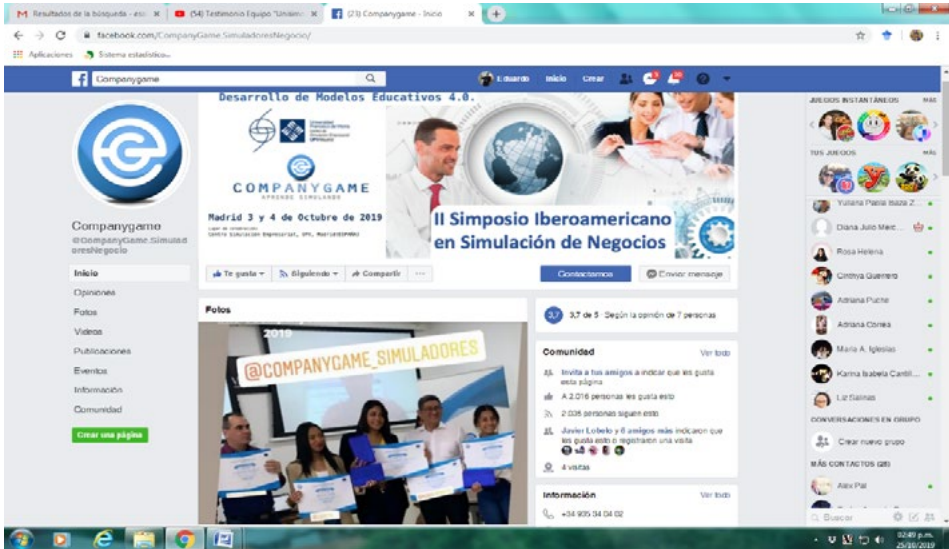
M Resultados de la búsqueda - est ✕ | (54) Testimonio Equipo "Unisim ✕ | (21) Companygame - Inicio ✕ | +

facebook.com/CompanyGame.SimuladoresNegocio/

Aplicaciones | Sistema estadístico...

Companygame

Eduardo | Inicio | Crear

Desarrollo de Modelos Educativos 4.0.

COMPANYGAME
APRENDE SIMULANDO

Madrid 3 y 4 de Octubre de 2019
Lugar de celebración: Centro Simulación Empresarial, UPS, Madrid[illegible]

II Simposio Iberoamericano en Simulación de Negocios

Companygame
@CompanyGame.SimuladoresNegocio

Inicio
Opiniones
Fotos
Videos
Publicaciones
Eventos
Información
Comunidad

Crear una página

Te gusta | Siguiendo | Compartir | ...

Contactarnos | Enviar mensaje

Fotos

2019

@COMPANYGAME_SIMULADORES

3,7 | 3,7 de 5 · Según la opinión de 7 personas

Comunidad | Ver todo

Invita a tus amigos a indicar que les gusta esta página

A 2.016 personas les gusta esto

2.035 personas siguen esto

Javier Lobelo y 6 amigos más indicaron que les gusta esto o registraron una visita

4 visitas

Información | Ver todo

+34 905 34 04 02

JUEGOS INSTANTÁNEOS | MÁS

TUS JUEGOS | MÁS

Yuliana Paola Ibaza Z...
Diana Julio Mert...
Rosa Helena
Cinthya Guerrero
Adriana Puche
Adriana Correa
María A. Iglesias
Karina Isabela Cantil...
Liz Salinas

CONVERSACIONES EN GRUPO

Crear nuevo grupo

MÁS CONTACTOS (28)

Alex Pal

Buscar

02:49 p.m.
25/10/2019